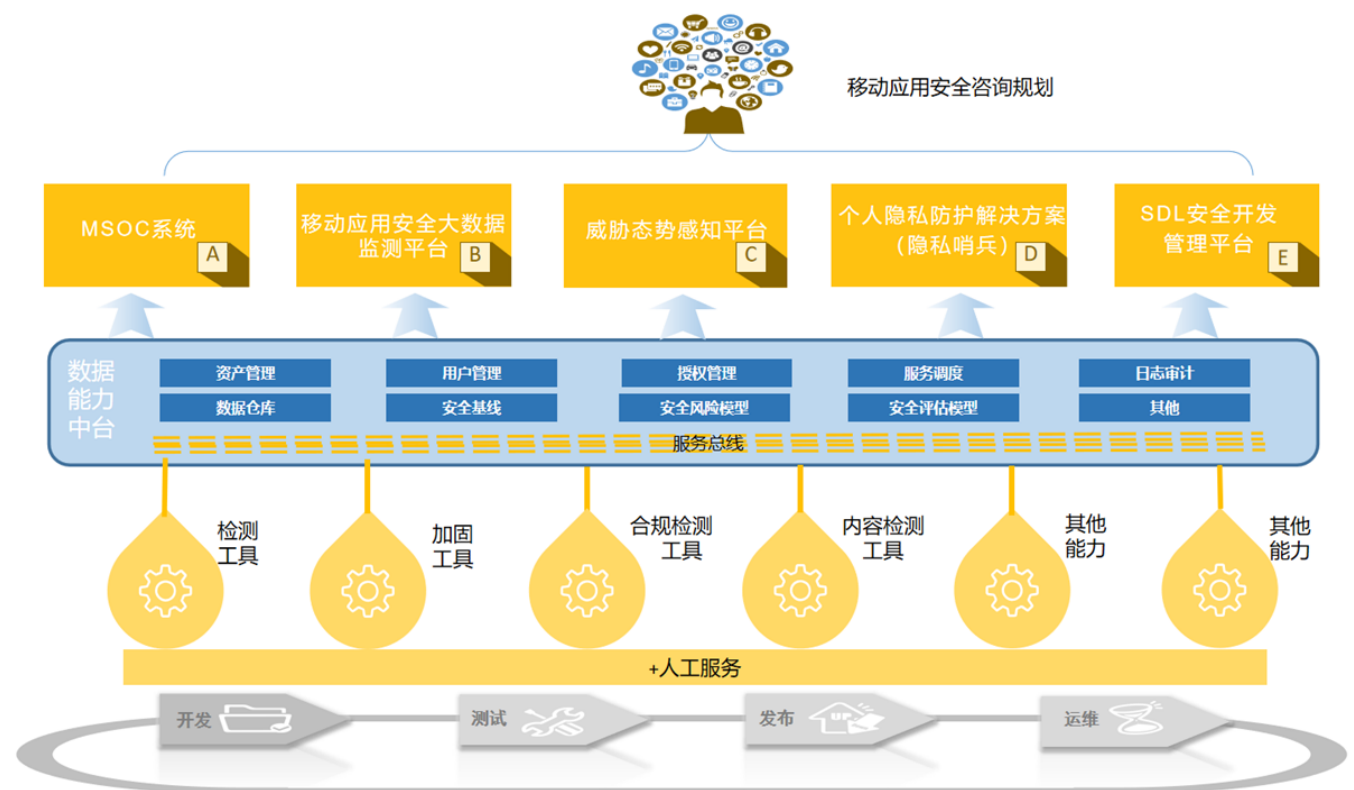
移动应用安全咨询规划

MSOC系统 A

移动应用安全大数据监测平台 B

威胁态势感知平台 C

个人隐私防护解决方案（隐私哨兵）D

SDL安全开发管理平台 E

数据能力中台

| 资产管理 | 用户管理 | 授权管理 | 服务调度 | 日志审计 |
|---|---|---|---|---|
| 数据仓库 | 安全基线 | 安全风险模型 | 安全评估模型 | 其他 |

服务总线

检测工具

加固工具

合规检测工具

内容检测工具

其他能力

其他能力

+人工服务

开发

测试

发布

UP

运维